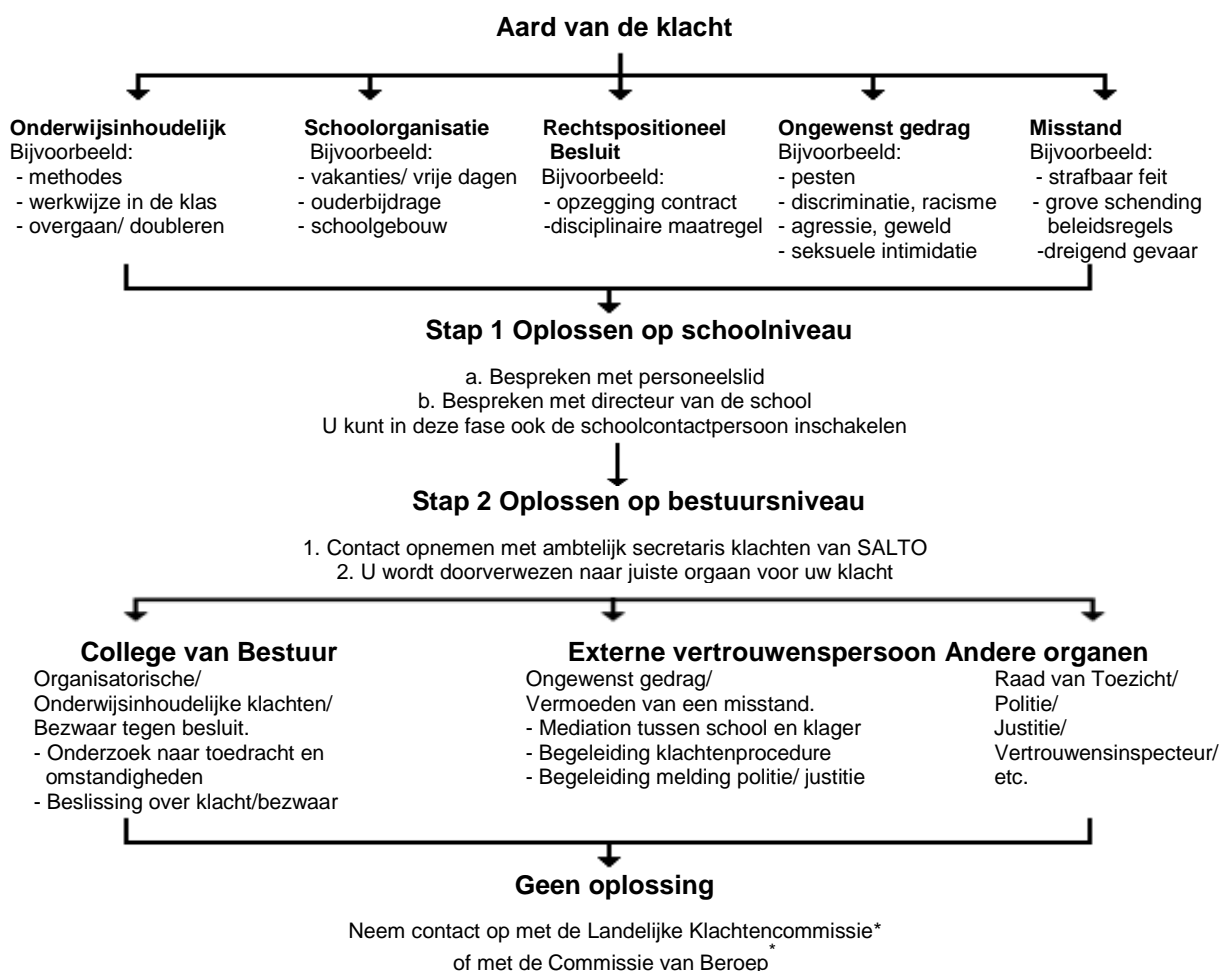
**Aard van de klacht**

**Onderwijsinhoudelijk**
Bijvoorbeeld:
- methodes
- werkwijze in de klas
- overgaan/ doubleren

**Schoolorganisatie**
Bijvoorbeeld:
- vakanties/ vrije dagen
- ouderbijdrage
- schoolgebouw

**Rechtspositioneel Besluit**
Bijvoorbeeld:
- opzegging contract
-disciplinaire maatregel

**Ongewenst gedrag**
Bijvoorbeeld:
- pesten
- discriminatie, racisme
- agressie, geweld
- seksuele intimidatie

**Misstand**
Bijvoorbeeld:
- strafbaar feit
- grove schending beleidsregels
-dreigend gevaar

**Stap 1 Oplossen op schoolniveau**

a. Bespreken met personeelslid
b. Bespreken met directeur van de school
U kunt in deze fase ook de schoolcontactpersoon inschakelen

**Stap 2 Oplossen op bestuursniveau**

1. Contact opnemen met ambtelijk secretaris klachten van SALTO
2. U wordt doorverwezen naar juiste orgaan voor uw klacht

**College van Bestuur**
Organisatorische/
Onderwijsinhoudelijke klachten/
Bezwaar tegen besluit.
- Onderzoek naar toedracht en omstandigheden
- Beslissing over klacht/bezwaar

**Externe vertrouwenspersoon**
Ongewenst gedrag/
Vermoeden van een misstand.
- Mediation tussen school en klager
- Begeleiding klachtenprocedure
- Begeleiding melding politie/ justitie

**Andere organen**
Raad van Toezicht/
Politie/
Justitie/
Vertrouwensinspecteur/
etc.

**Geen oplossing**

Neem contact op met de Landelijke Klachtencommissie*
of met de Commissie van Beroep*